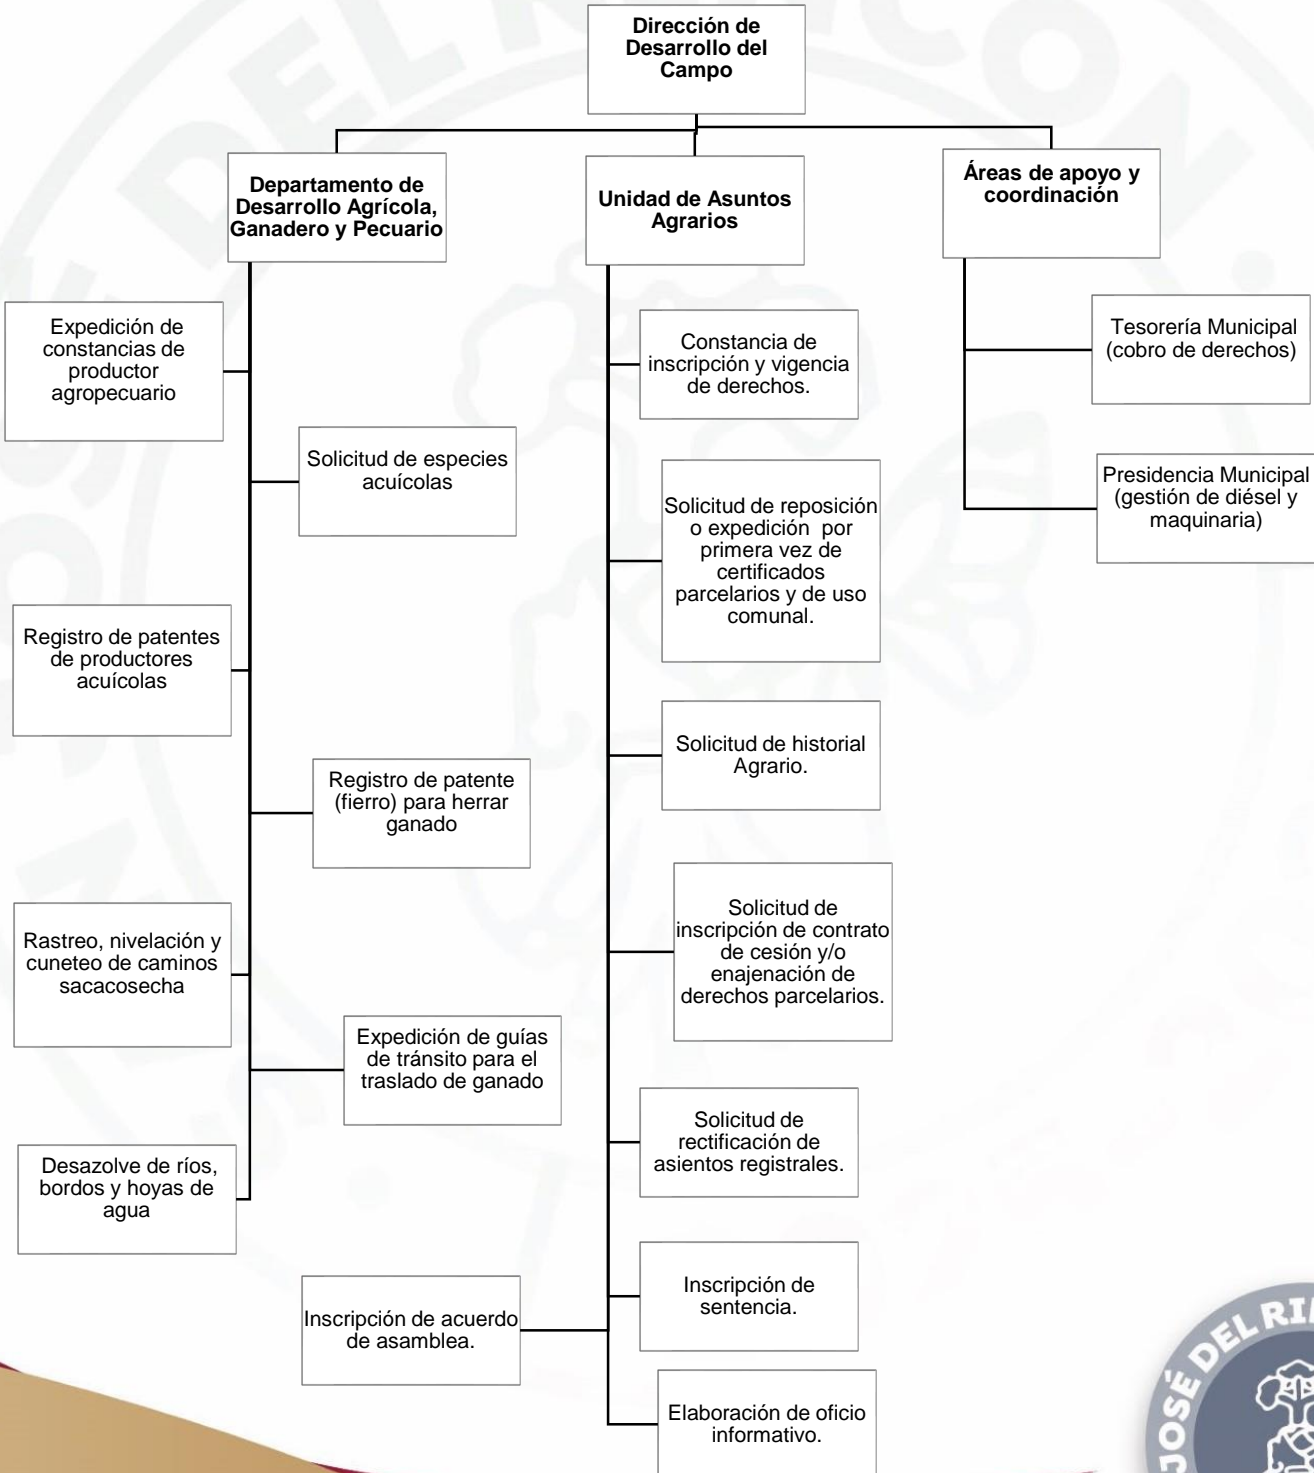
Dirección de Desarrollo del Campo

Departamento de Desarrollo Agrícola, Ganadero y Pecuario

Unidad de Asuntos Agrarios

Áreas de apoyo y coordinación

Expedición de constancias de productor agropecuario

Solicitud de especies acuícolas

Registro de patentes de productores acuícolas

Registro de patente (fierro) para herrar ganado

Rastreo, nivelación y cuneteo de caminos sacacosecha

Expedición de guías de tránsito para el traslado de ganado

Desazolve de ríos, bordos y hoyas de agua

Constancia de inscripción y vigencia de derechos.

Solicitud de reposición o expedición por primera vez de certificados parcelarios y de uso comunal.

Solicitud de historial Agrario.

Solicitud de inscripción de contrato de cesión y/o enajenación de derechos parcelarios.

Solicitud de rectificación de asientos registrales.

Inscripción de sentencia.

Inscripción de acuerdo de asamblea.

Elaboración de oficio informativo.

Tesorería Municipal (cobro de derechos)

Presidencia Municipal (gestión de diésel y maquinaria)

JOSÉ DEL RI